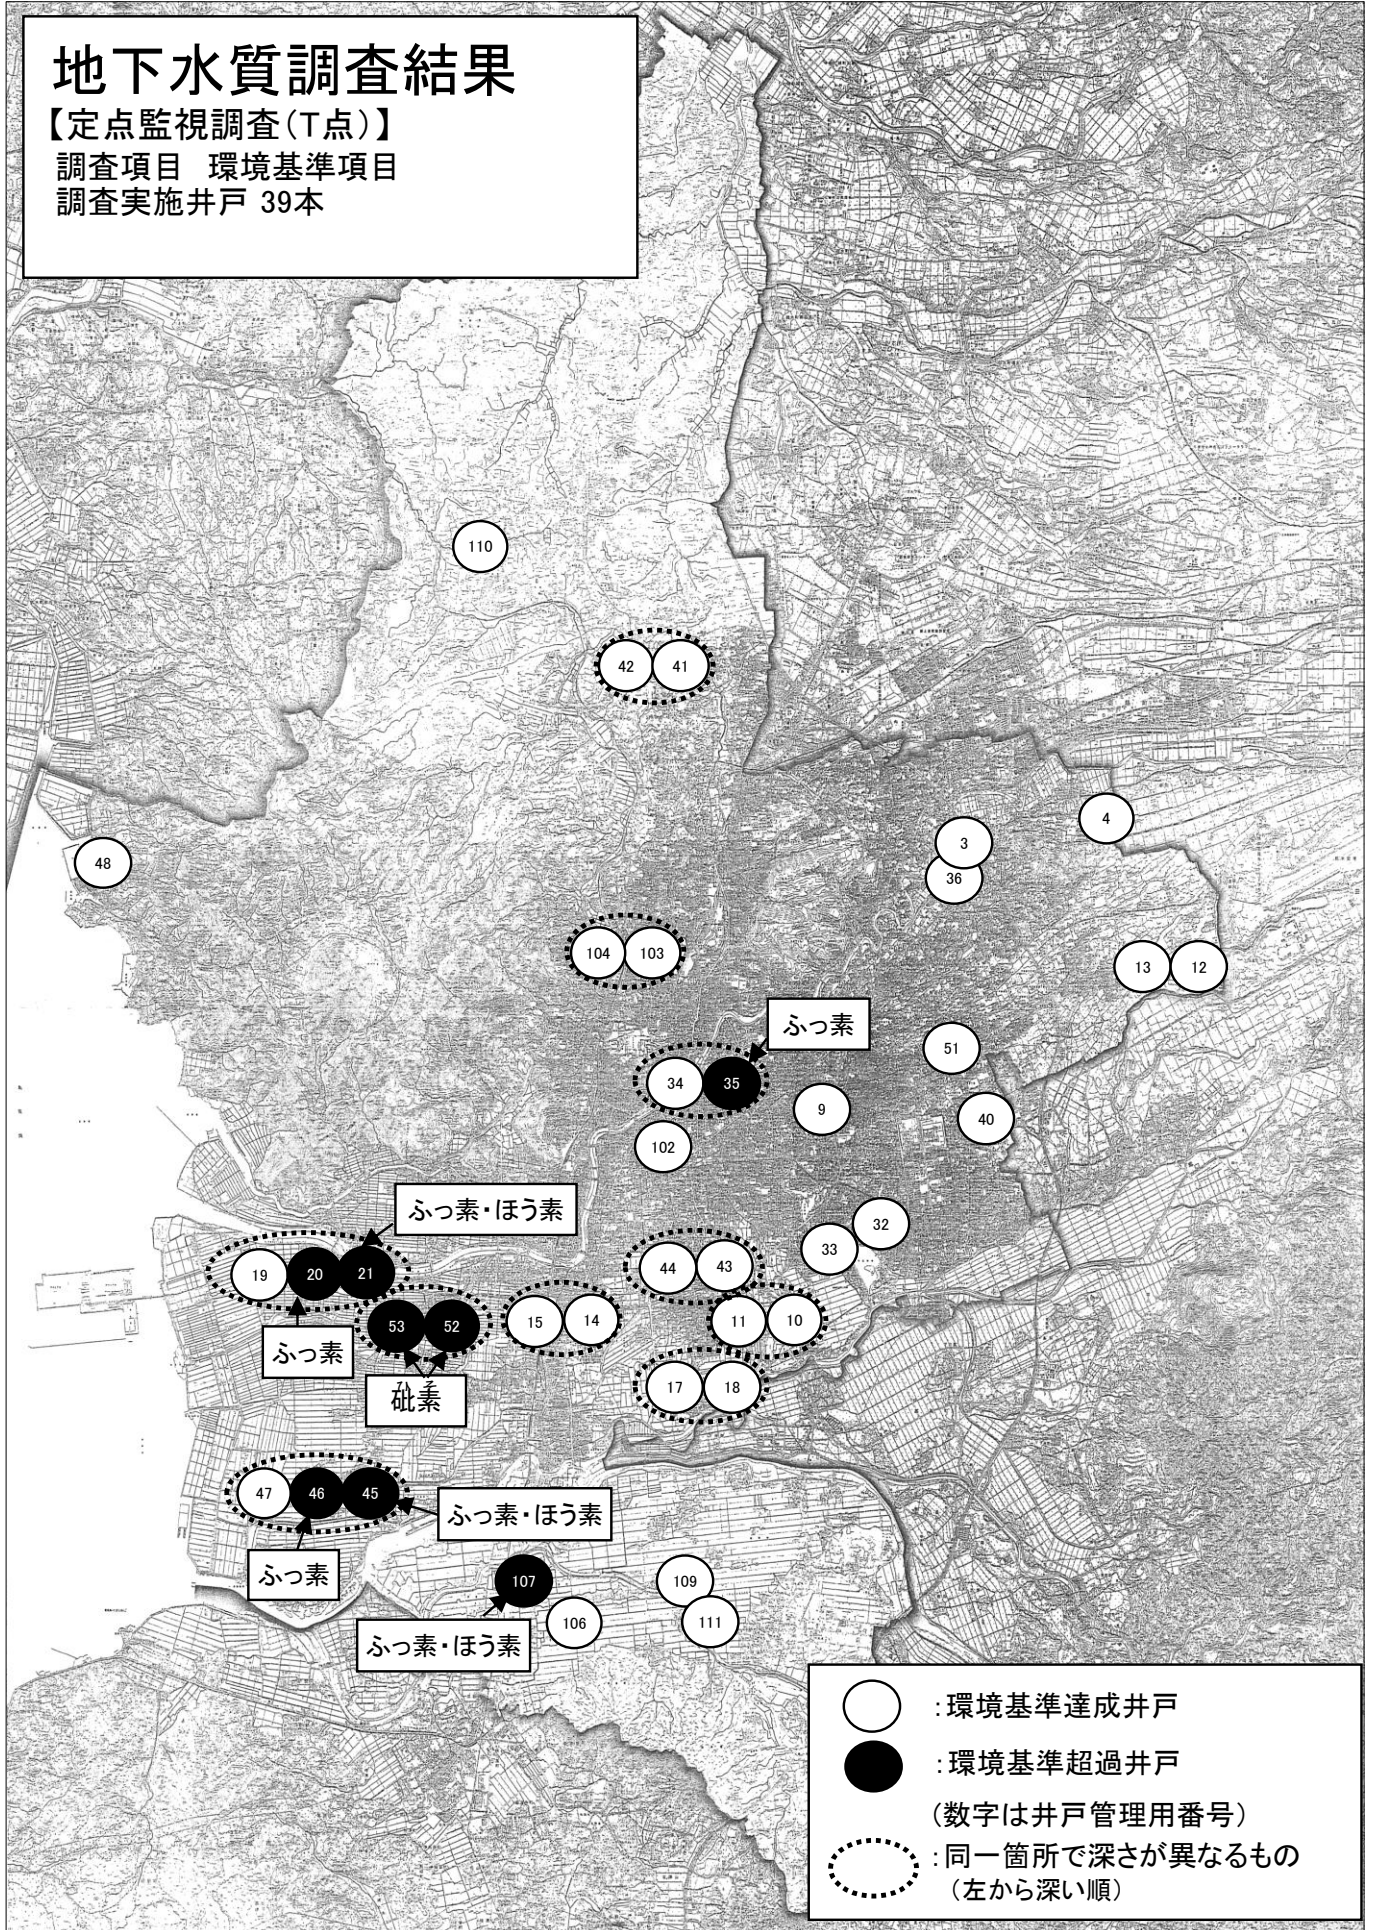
地下水質調査結果
【定点監視調査(T点)】
調査項目　環境基準項目
調査実施井戸 39本

110

42 41

4
3
36
48

104 103

13 12

ふっ素
51
34 35
9
40
102

ふっ素・ほう素
32
33
19 20 21
44 43
53 52
15 14
11 10
ふっ素
17 18
砒素

47 46 45
ふっ素・ほう素
ふっ素
107
109
106
111
ふっ素・ほう素

:環境基準達成井戸
:環境基準超過井戸
(数字は井戸管理用番号)
:同一箇所で深さが異なるもの
(左から深い順)